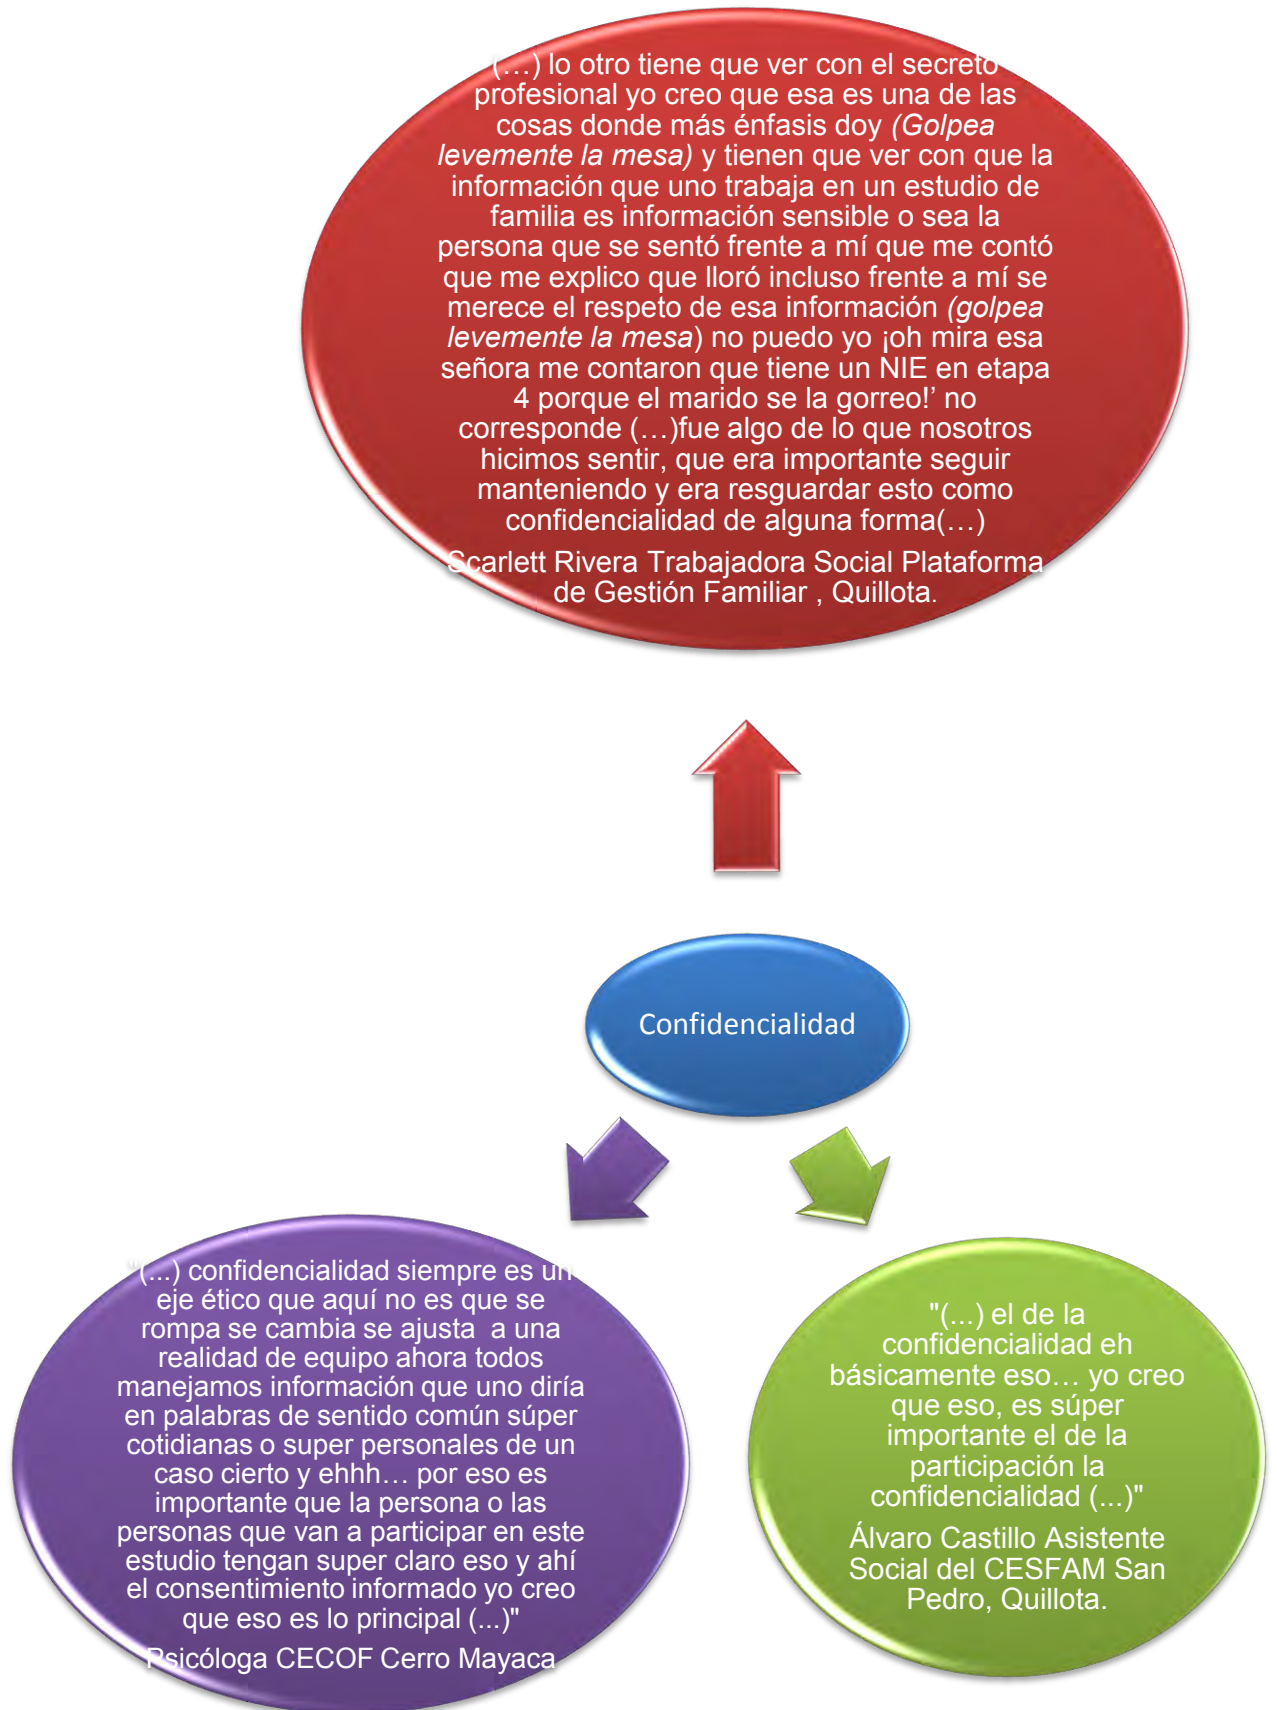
(…) lo otro tiene que ver con el secreto profesional yo creo que esa es una de las cosas donde más énfasis doy *(Golpea levemente la mesa)* y tienen que ver con que la información que uno trabaja en un estudio de familia es información sensible o sea la persona que se sentó frente a mí que me contó que me explico que lloró incluso frente a mí se merece el respeto de esa información *(golpea levemente la mesa)* no puedo yo ¡oh mira esa señora me contaron que tiene un NIE en etapa 4 porque el marido se la gorreo!’ no corresponde (…)fue algo de lo que nosotros hicimos sentir, que era importante seguir manteniendo y era resguardar esto como confidencialidad de alguna forma(…)

Scarlett Rivera Trabajadora Social Plataforma de Gestión Familiar , Quillota.

Confidencialidad

“(...) confidencialidad siempre es un eje ético que aquí no es que se rompa se cambia se ajusta a una realidad de equipo ahora todos manejamos información que uno diría en palabras de sentido común súper cotidianas o super personales de un caso cierto y ehhh… por eso es importante que la persona o las personas que van a participar en este estudio tengan super claro eso y ahí el consentimiento informado yo creo que eso es lo principal (...)"

Psicóloga CECOF Cerro Mayaca.

"(...) el de la confidencialidad eh básicamente eso… yo creo que eso, es súper importante el de la participación la confidencialidad (...)"

Álvaro Castillo Asistente Social del CESFAM San Pedro, Quillota.